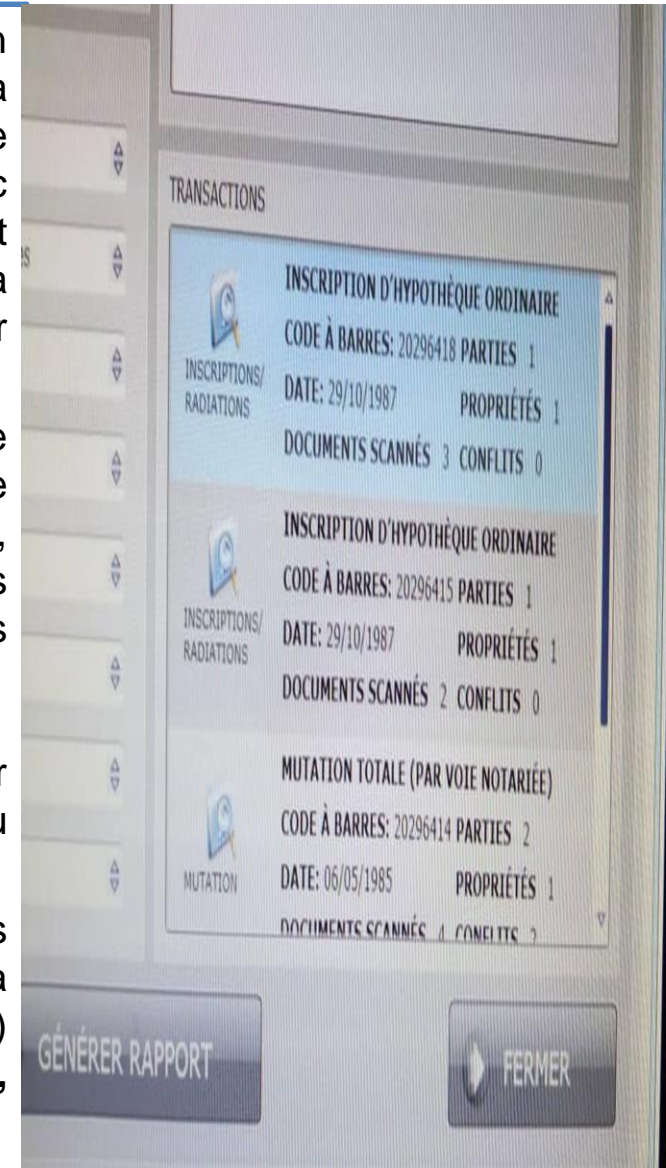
TRANSACTIONS

INSCRIPTIONS/ RADIATIONS

INSCRIPTION D'HYPOTHÈQUE ORDINAIRE
CODE À BARRES: 20296418 PARTIES 1
DATE: 29/10/1987 PROPRIÉTÉS 1
DOCUMENTS SCANNÉS 3 CONFLITS 0

INSCRIPTIONS/ RADIATIONS

INSCRIPTION D'HYPOTHÈQUE ORDINAIRE
CODE À BARRES: 20296415 PARTIES 1
DATE: 29/10/1987 PROPRIÉTÉS 1
DOCUMENTS SCANNÉS 2 CONFLITS 0

MUTATION

MUTATION TOTALE (PAR VOIE NOTARIÉE)
CODE À BARRES: 20296414 PARTIES 2
DATE: 06/05/1985 PROPRIÉTÉS 1
DOCUMENTS SCANNÉS 4 CONFLITS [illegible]

GÉNÉRER RAPPORT

FERMER